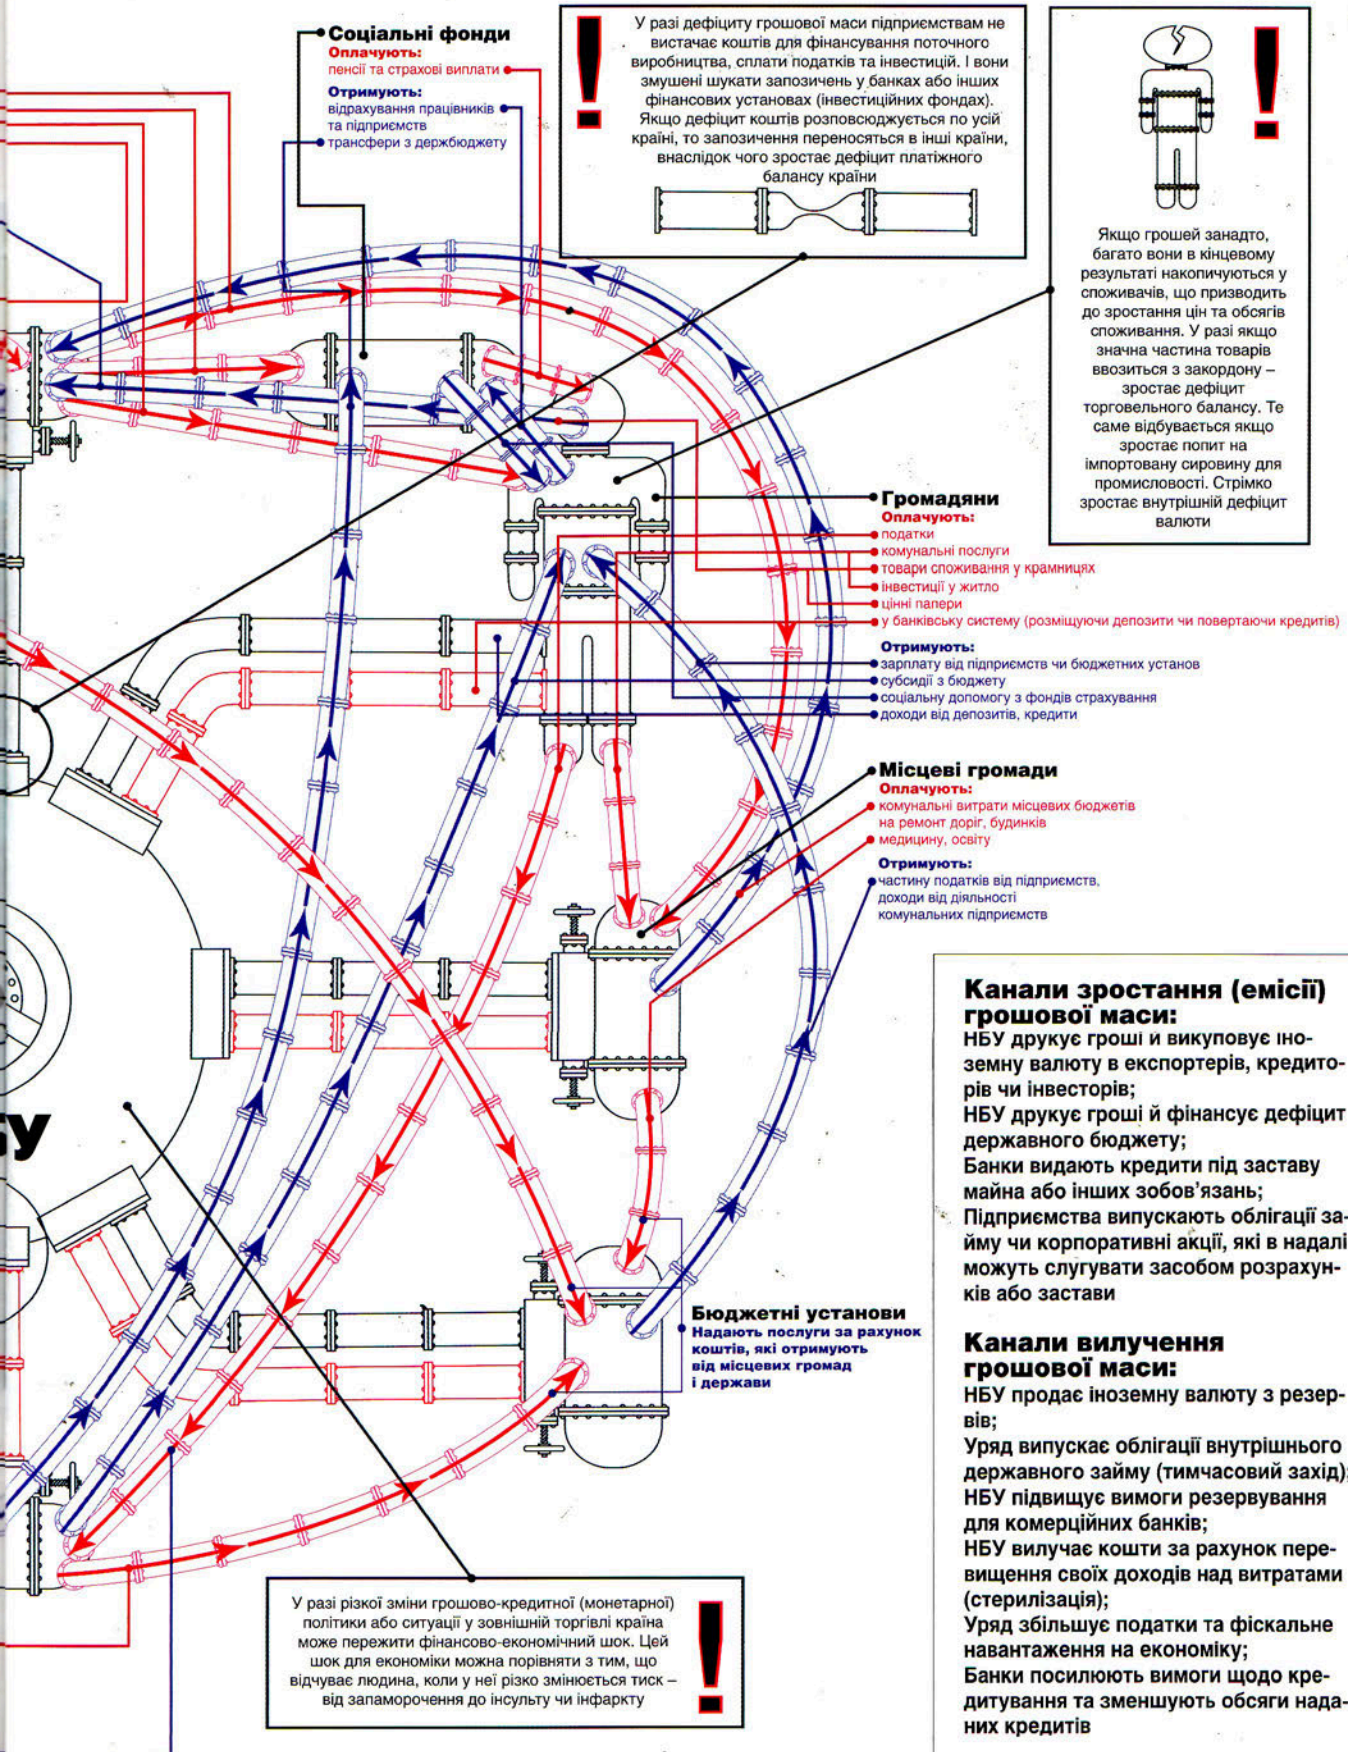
Соціальні фонди
Оплачують:
пенсії та страхові виплати
Отримують:
відрахування працівників та підприємств
трансфери з держбюджету

!

У разі дефіциту грошової маси підприємствам не вистачає коштів для фінансування поточного виробництва, сплати податків та інвестицій. І вони змушені шукати запозичень у банках або інших фінансових установах (інвестиційних фондах). Якщо дефіцит коштів розповсюджується по усій країні, то запозичення переносяться в інші країни, внаслідок чого зростає дефіцит платіжного балансу країни

!

Якщо грошей занадто, багато вони в кінцевому результаті накопичуються у споживачів, що призводить до зростання цін та обсягів споживання. У разі якщо значна частина товарів ввозиться з закордону – зростає дефіцит торговельного балансу. Те саме відбувається якщо зростає попит на імпортовану сировину для промисловості. Стрімко зростає внутрішній дефіцит валюти

Громадяни
Оплачують:
податки
комунальні послуги
товари споживання у крамницях
інвестиції у житло
цінні папери
у банківську систему (розміщуючи депозити чи повертаючи кредитів)
Отримують:
зарплату від підприємств чи бюджетних установ
субсидії з бюджету
соціальну допомогу з фондів страхування
доходи від депозитів, кредити

Місцеві громади
Оплачують:
комунальні витрати місцевих бюджетів на ремонт доріг, будинків
медицину, освіту
Отримують:
частину податків від підприємств, доходи від діяльності комунальних підприємств

БУ

Канали зростання (емісії) грошової маси:
НБУ друкує гроші и викуповує іноземну валюту в експортерів, кредиторів чи інвесторів;
НБУ друкує гроші й фінансує дефіцит державного бюджету;
Банки видають кредити під заставу майна або інших зобов'язань;
Підприємства випускають облігації займу чи корпоративні акції, які в надалі можуть слугувати засобом розрахунків або застави

Бюджетні установи
Надають послуги за рахунок коштів, які отримують від місцевих громад і держави

Канали вилучення грошової маси:
НБУ продає іноземну валюту з резервів;
Уряд випускає облігації внутрішнього державного займу (тимчасовий захід);
НБУ підвищує вимоги резервування для комерційних банків;
НБУ вилучає кошти за рахунок перевищення своїх доходів над витратами (стерилізація);
Уряд збільшує податки та фіскальне навантаження на економіку;
Банки посилюють вимоги щодо кредитування та зменшують обсяги наданих кредитів

У разі різкої зміни грошово-кредитної (монетарної) політики або ситуації у зовнішній торгівлі країна може пережити фінансово-економічний шок. Цей шок для економіки можна порівняти з тим, що відчуває людина, коли у неї різко змінюється тиск – від запаморочення до інсульту чи інфаркту

!